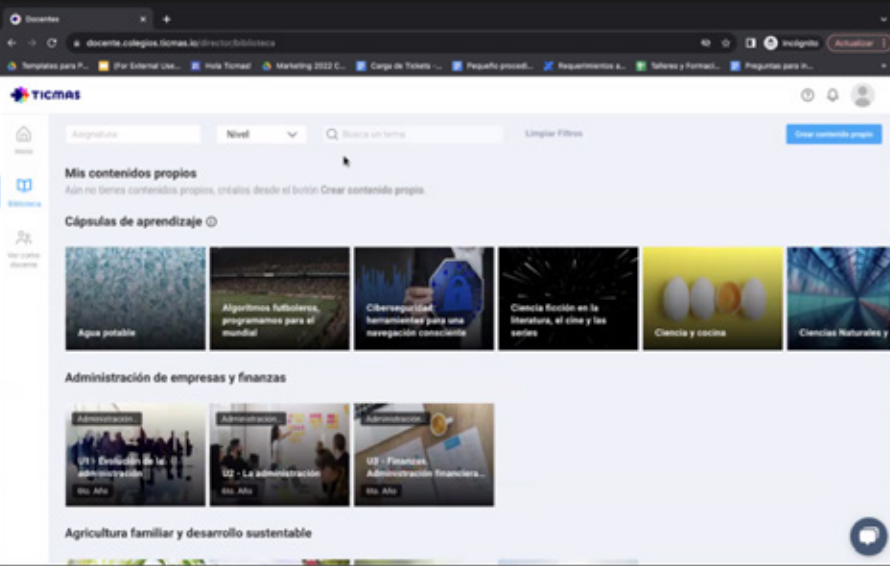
Docentes

docente.colegios.ticmas.io/director/biblioteca

Incógnito

Actualizar

Templates para P... (For External Use... Hola Ticmas! Marketing 2022 C... Carga de Tickets -... Pequeño procedi... Requerimientos a... Talleres y Formaci... Preguntas para in...

TICMAS

Inicio

Biblioteca

Ver como docente

Asignatura

Nivel

Busca un tema

Limpiar Filtros

Crear contenido propio

Mis contenidos propios

Aún no tienes contenidos propios, créalos desde el botón Crear contenido propio.

Cápsulas de aprendizaje

Agua potable

Algoritmos futboleros, programemos para el mundial

Ciberseguridad: herramientas para una navegación consciente

Ciencia ficción en la literatura, el cine y las series

Ciencia y cocina

Ciencias Naturales y

Administración de empresas y finanzas

Administración...

U1 - Evolución de la administración

6to. Año

Administración...

U2 - La administración

6to. Año

Administración...

U3 - Finanzas Administración financiera...

6to. Año

Agricultura familiar y desarrollo sustentable